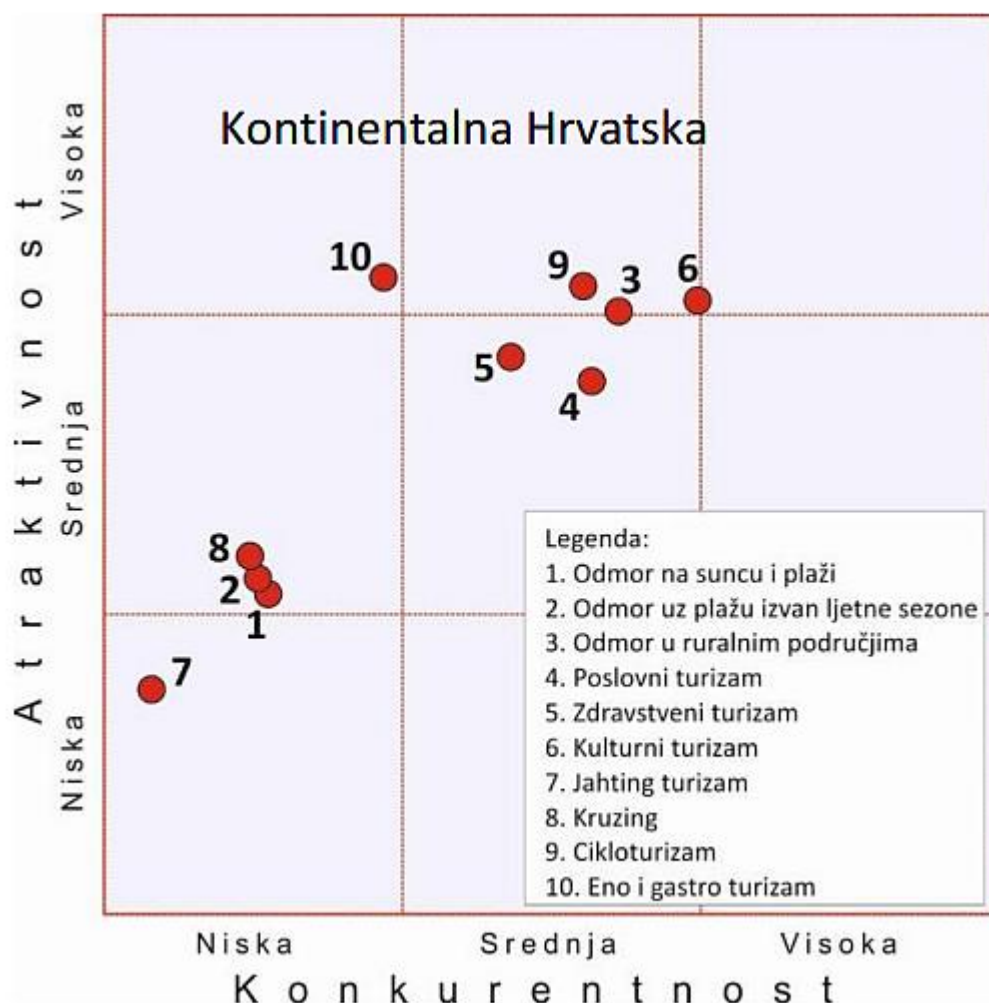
Kontinentalna Hrvatska

Atraktivnost

Visoka

Srednja

Niska

10

9

3

6

5

4

8

2

1

7

Legenda:
1. Odmor na suncu i plaži
2. Odmor uz plažu izvan ljetne sezone
3. Odmor u ruralnim područjima
4. Poslovni turizam
5. Zdravstveni turizam
6. Kulturni turizam
7. Jahting turizam
8. Kruzing
9. Cikloturizam
10. Eno i gastro turizam

Niska

Srednja

Visoka

Konkurentnost